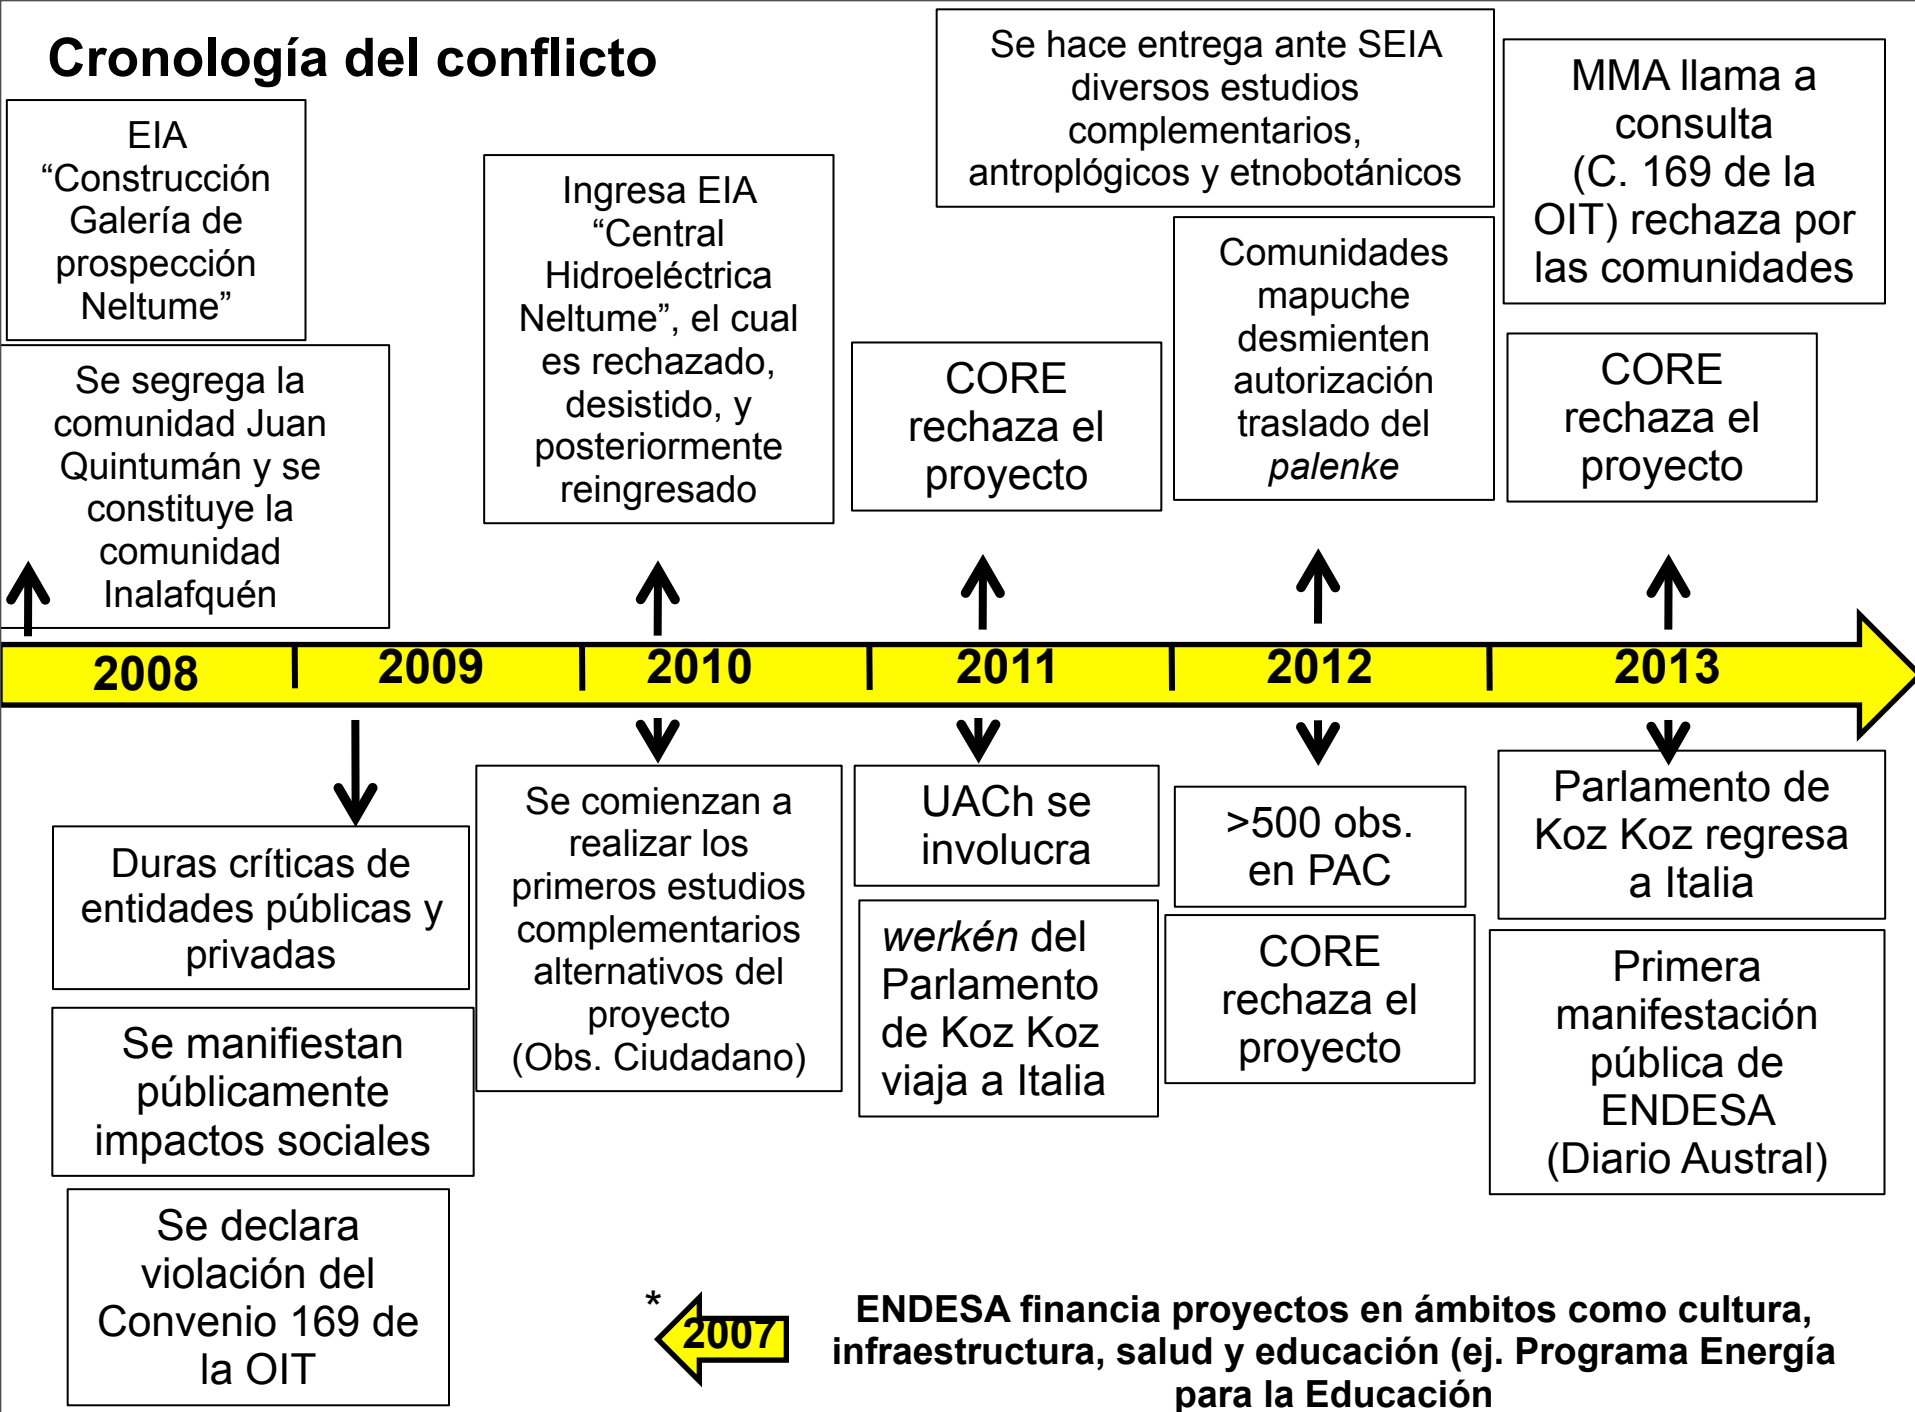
Cronología del conflicto

EIA "Construcción Galería de prospección Neltume"

Se segrega la comunidad Juan Quintumán y se constituye la comunidad Inalafquén

Ingresa EIA "Central Hidroeléctrica Neltume", el cual es rechazado, desistido, y posteriormente reingresado

CORE rechaza el proyecto

Se hace entrega ante SEIA diversos estudios complementarios, antroplógicos y etnobotánicos

Comunidades mapuche desmienten autorización traslado del *palenke*

MMA llama a consulta (C. 169 de la OIT) rechaza por las comunidades

CORE rechaza el proyecto

2008 | 2009 | 2010 | 2011 | 2012 | 2013

Duras críticas de entidades públicas y privadas

Se manifiestan públicamente impactos sociales

Se declara violación del Convenio 169 de la OIT

Se comienzan a realizar los primeros estudios complementarios alternativos del proyecto (Obs. Ciudadano)

UACh se involucra

*werkén* del Parlamento de Koz Koz viaja a Italia

>500 obs. en PAC

CORE rechaza el proyecto

Parlamento de Koz Koz regresa a Italia

Primera manifestación pública de ENDESA (Diario Austral)

* 2007 ENDESA financia proyectos en ámbitos como cultura, infraestructura, salud y educación (ej. Programa Energía para la Educación